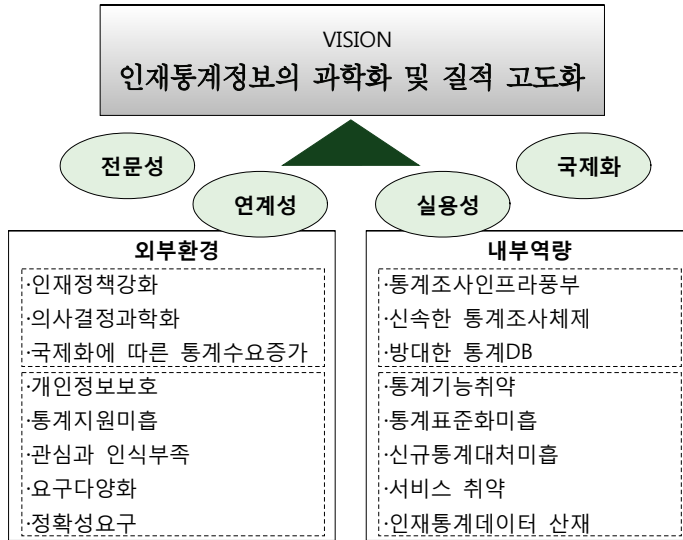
VISION
인재통계정보의 과학화 및 질적 고도화

전문성

연계성

실용성

국제화

외부환경

·인재정책강화
·의사결정과학화
·국제화에 따른 통계수요증가

·개인정보보호
·통계지원미흡
·관심과 인식부족
·요구다양화
·정확성요구

내부역량

·통계조사인프라풍부
·신속한 통계조사체제
·방대한 통계DB

·통계기능취약
·통계표준화미흡
·신규통계대처미흡
·서비스 취약
·인재통계데이터 산재